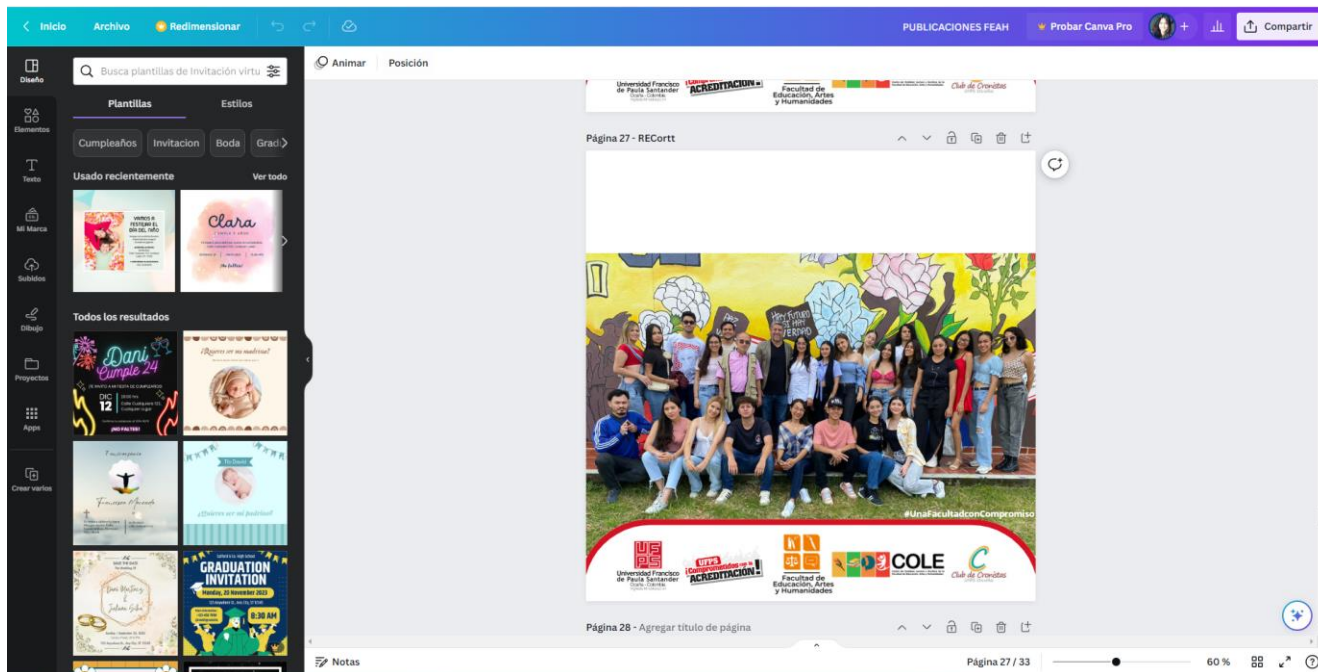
< Inicio Archivo Redimensionar

PUBLICACIONES FEAH Probar Canva Pro + Compartir

Diseño
Elementos
Texto
Mi Marca
Subidos
Dibujo
Proyectos
Apps
Crear varios

Busca plantillas de Invitación virtu

Plantillas Estilos

Cumpleaños Invitacion Boda Grad

Usado recientemente Ver todo

VAMOS A FESTEJAR EL DÍA DEL NIÑO

Clara

Todos los resultados

Dani Cumple 24

DIC 12

¡NO FALTES!

¡Reyes ser mi madrina!

¿Quieres ser mi padrino?

GRADUATION INVITATION

Monday, 20 November 2023

8:30 AM

Animar Posición

Universidad Francisco de Paula Santander ACREDITACIÓN Facultad de Educación, Artes y Humanidades Club de Cronistas

Página 27 - RECortt

#UnaFacultadconCompromiso

Universidad Francisco de Paula Santander UFPS Comprometidos con la ACREDITACIÓN! Facultad de Educación, Artes y Humanidades COLE Club de Cronistas

Página 28 - Agregar título de página

Notas

Página 27 / 33 60 %